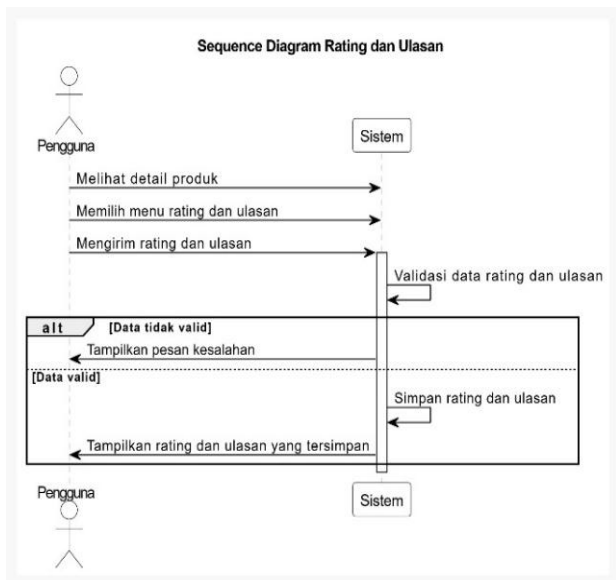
Sequence Diagram Rating dan Ulasan

Pengguna

Sistem

Melihat detail produk

Memilih menu rating dan ulasan

Mengirim rating dan ulasan

Validasi data rating dan ulasan

alt [Data tidak valid]

Tampilkan pesan kesalahan

[Data valid]

Simpan rating dan ulasan

Tampilkan rating dan ulasan yang tersimpan

Pengguna

Sistem